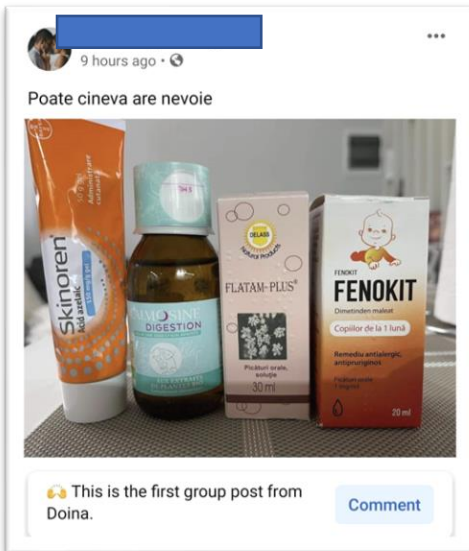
9 hours ago ·

Poate cineva are nevoie

Skinoren
Acid azelaic
150 mg/g gel
Administrare cutanată

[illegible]MOSINE
DIGESTION

CELASS
FLATAM-PLUS®
Picături orale, soluție
30 ml

FENOKIT
FENOKIT
Dimetinden maleat
Copiilor de la 1 lună
Remediu antialergic, antipruriginos
20 ml

This is the first group post from Doina.

Comment